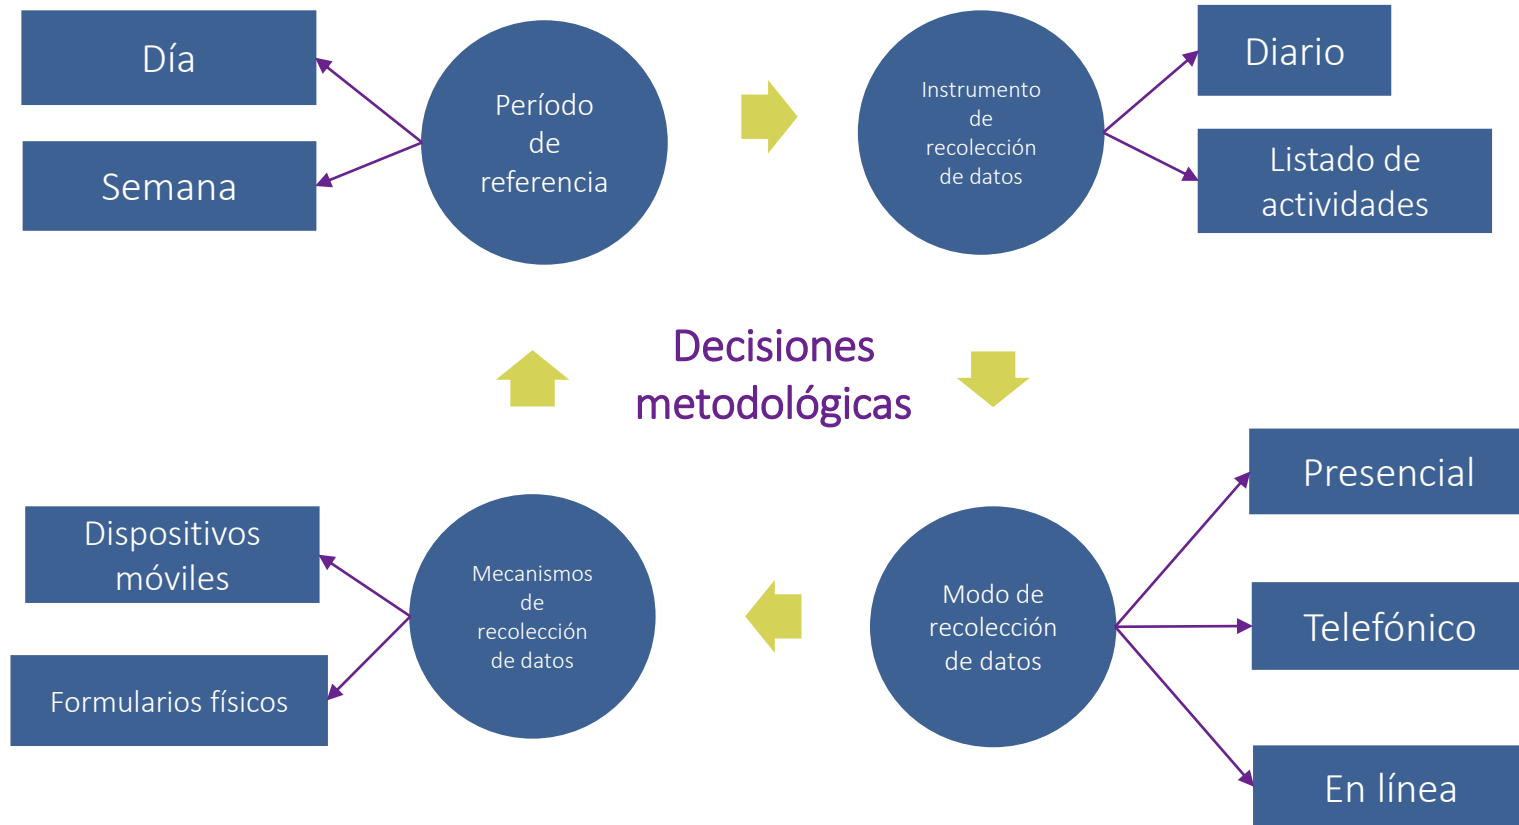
Día

Semana

Período de referencia

Instrumento de recolección de datos

Diario

Listado de actividades

Decisiones metodológicas

Presencial

Dispositivos móviles

Mecanismos de recolección de datos

Modo de recolección de datos

Telefónico

Formularios físicos

En línea